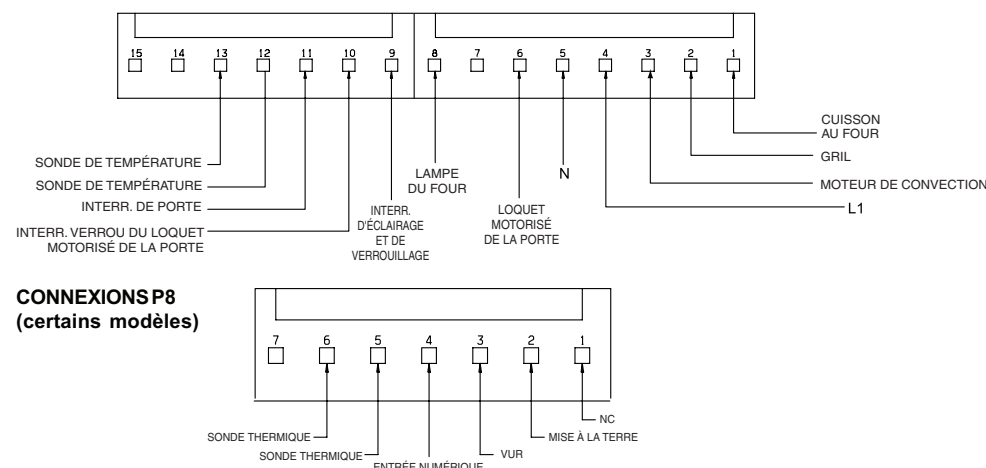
15 14 13 12 11 10 9 8 7 6 5 4 3 2 1

CUISSON AU FOUR

GRIL

MOTEUR DE CONVECTION

L1

N

LOQUET MOTORISÉ DE LA PORTE

LAMPE DU FOUR

INTERR. D'ÉCLAIRAGE ET DE VERROUILLAGE

SONDE DE TEMPÉRATURE

SONDE DE TEMPÉRATURE

INTERR. DE PORTE

INTERR. VERROU DU LOQUET MOTORISÉ DE LA PORTE

CONNEXIONS P8
(certains modèles)

7 6 5 4 3 2 1

NC

MISE À LA TERRE

VUR

SONDE THERMIQUE

SONDE THERMIQUE

ENTRÉE NUMÉRIQUE